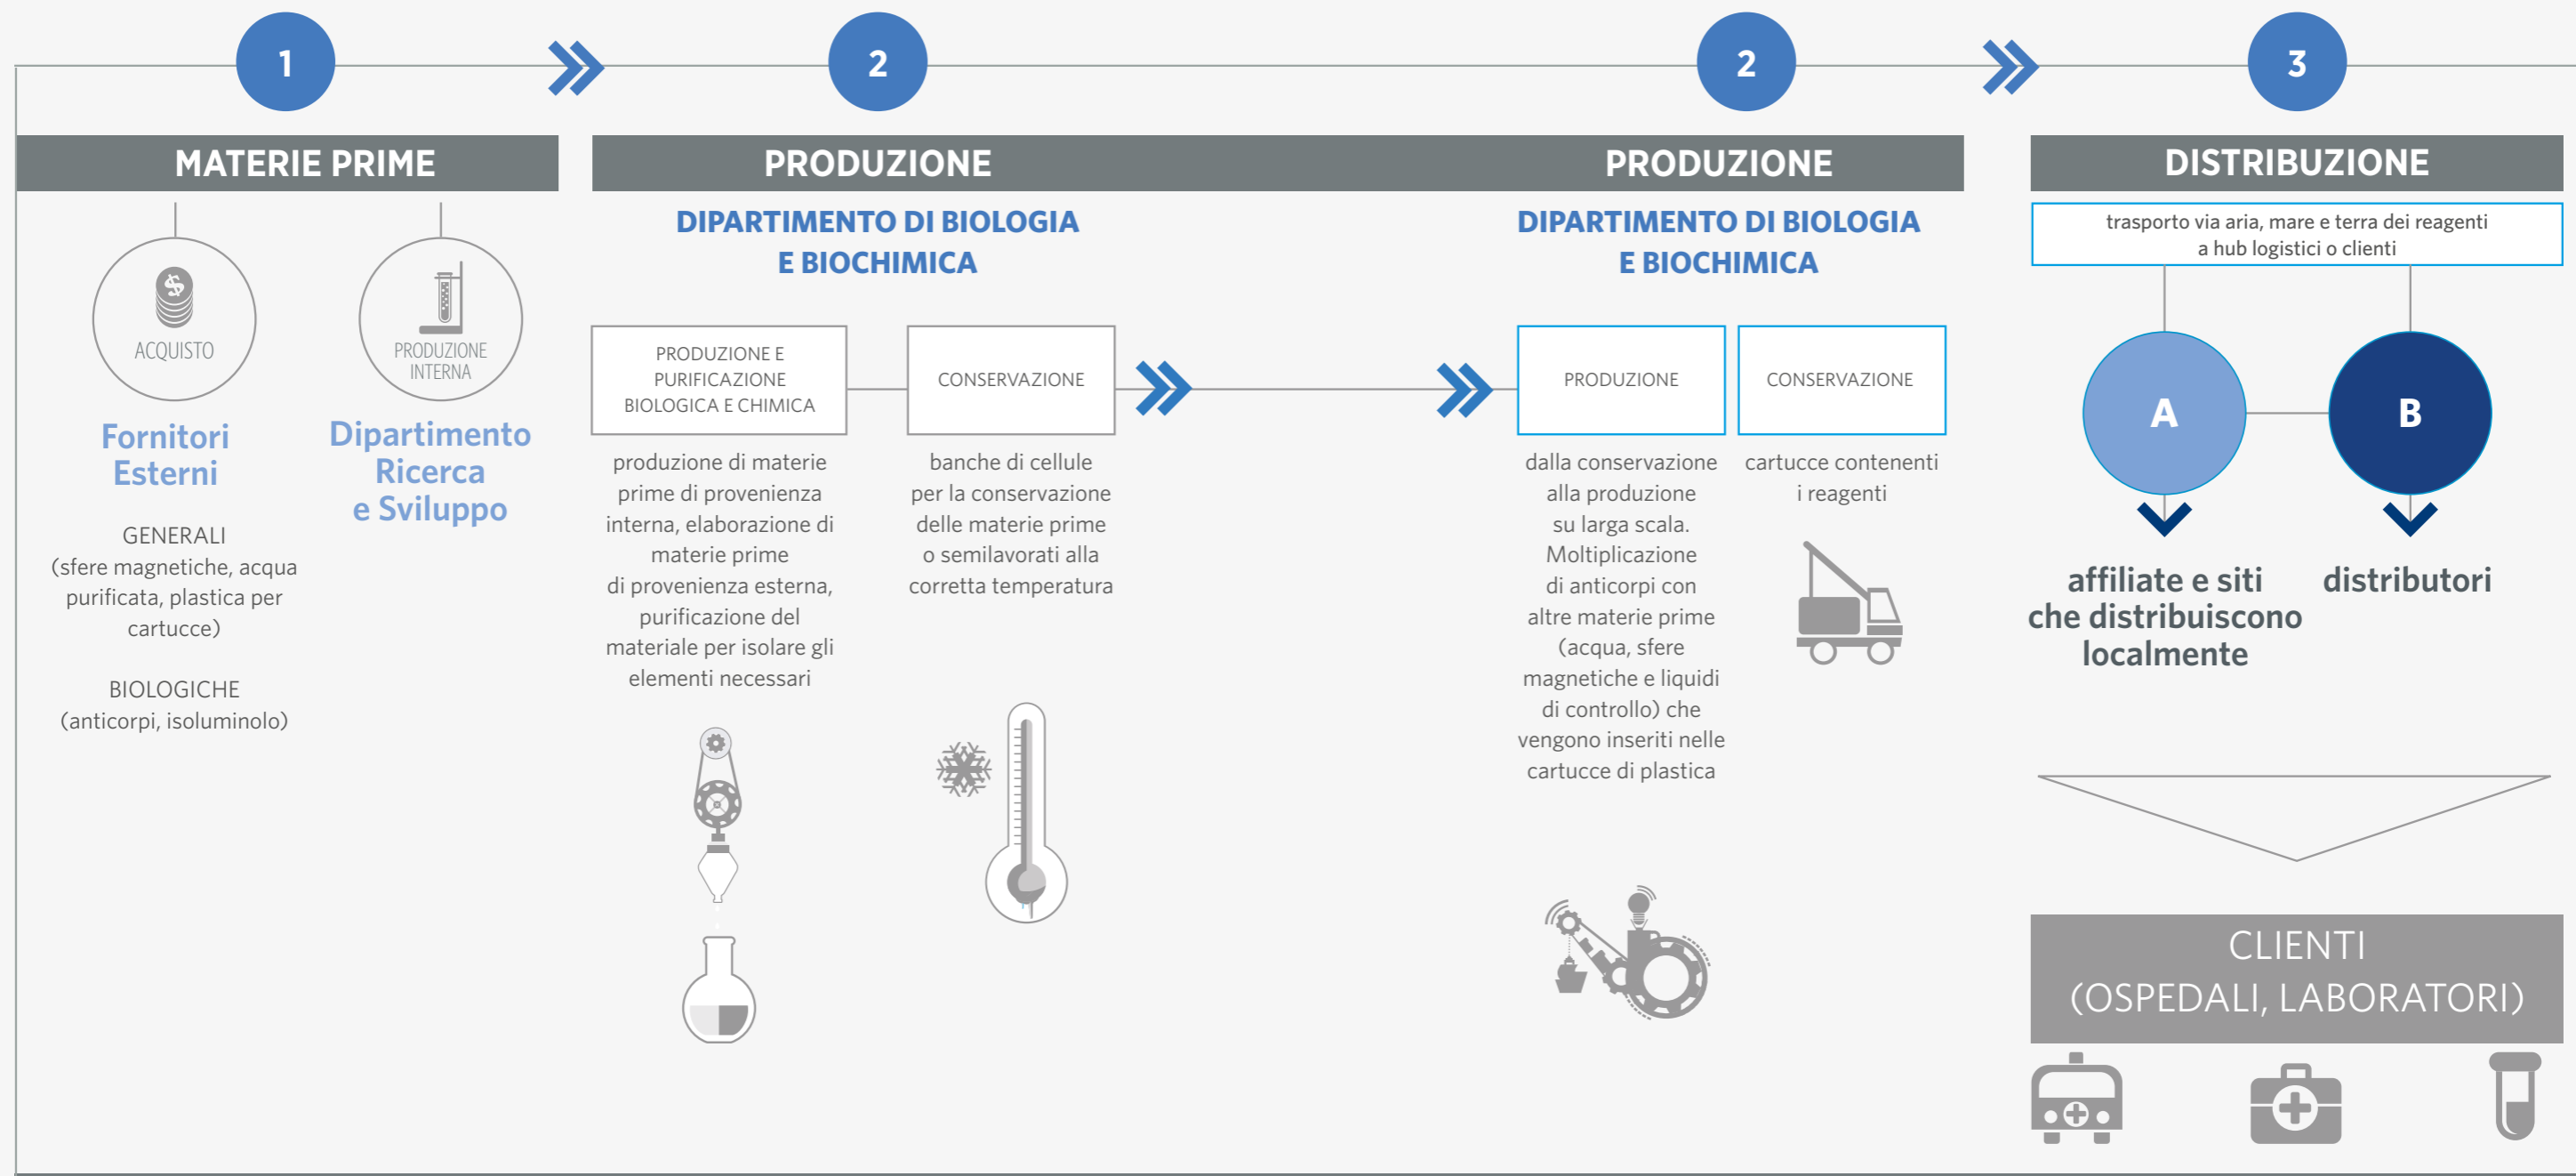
1

2

2

3

MATERIE PRIME

ACQUISTO

PRODUZIONE INTERNA

Fornitori Esterni

Dipartimento Ricerca e Sviluppo

GENERALI (sfere magnetiche, acqua purificata, plastica per cartucce)

BIOLOGICHE (anticorpi, isoluminolo)

PRODUZIONE

DIPARTIMENTO DI BIOLOGIA E BIOCHIMICA

PRODUZIONE E PURIFICAZIONE BIOLOGICA E CHIMICA

produzione di materie prime di provenienza interna, elaborazione di materie prime di provenienza esterna, purificazione del materiale per isolare gli elementi necessari

CONSERVAZIONE

banche di cellule per la conservazione delle materie prime o semilavorati alla corretta temperatura

PRODUZIONE

DIPARTIMENTO DI BIOLOGIA E BIOCHIMICA

PRODUZIONE

dalla conservazione alla produzione su larga scala. Moltiplicazione di anticorpi con altre materie prime (acqua, sfere magnetiche e liquidi di controllo) che vengono inseriti nelle cartucce di plastica

CONSERVAZIONE

cartucce contenenti i reagenti

DISTRIBUZIONE

trasporto via aria, mare e terra dei reagenti a hub logistici o clienti

A

B

affiliate e siti che distribuiscono localmente

distributori

CLIENTI (OSPEDALI, LABORATORI)